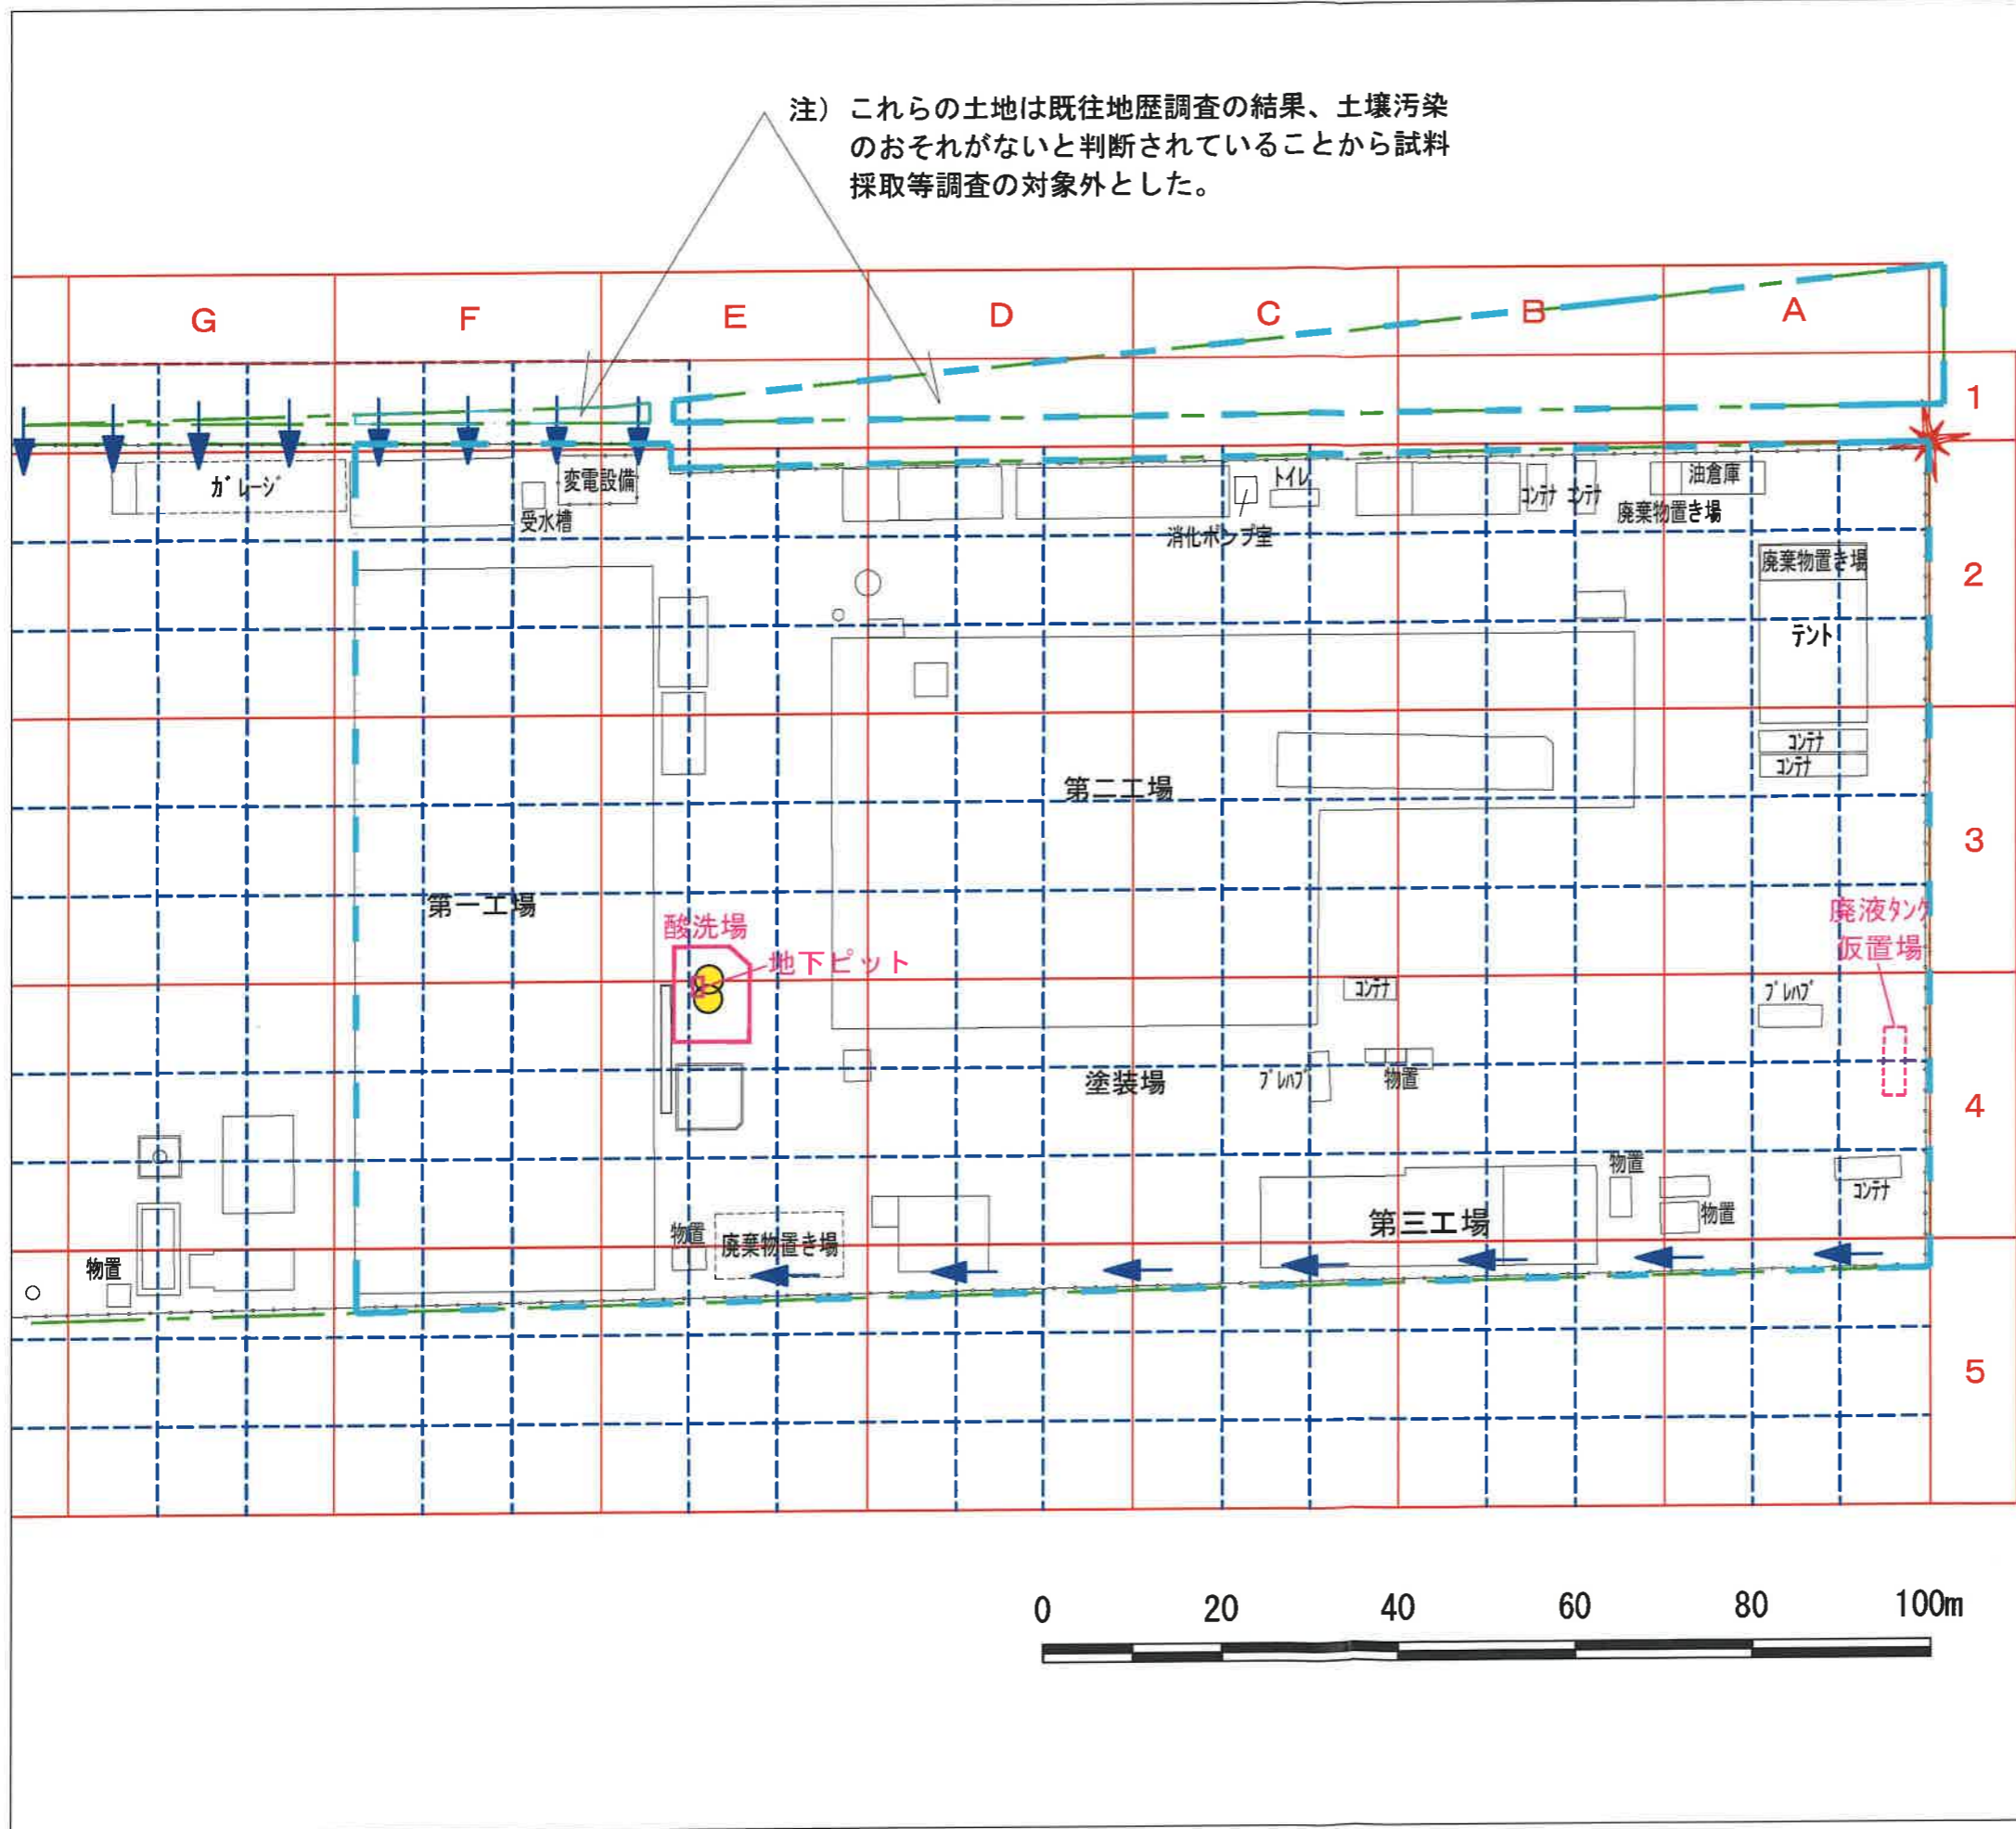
注）これらの土地は既往地歴調査の結果、土壌汚染のおそれがないと判断されていることから試料採取等調査の対象外とした。

G F E D C B A

1

ｶﾞﾚｰｼﾞ
変電設備
受水槽
トイレ
消化ポンプ室
ｺﾝﾃﾅ ｺﾝﾃﾅ
油倉庫
廃棄物置き場

2

廃棄物置き場
ﾃﾝﾄ
ｺﾝﾃﾅ
ｺﾝﾃﾅ

第二工場

3

第一工場
酸洗場
地下ピット
廃液ﾀﾝｸ
仮置場
ｺﾝﾃﾅ
ﾌﾟﾚﾊﾌﾞ
塗装場
ﾌﾟﾚﾊﾌﾞ
物置

4

物置
物置
ｺﾝﾃﾅ
物置
第三工場
物置
廃棄物置き場
物置

5

0 20 40 60 80 100m